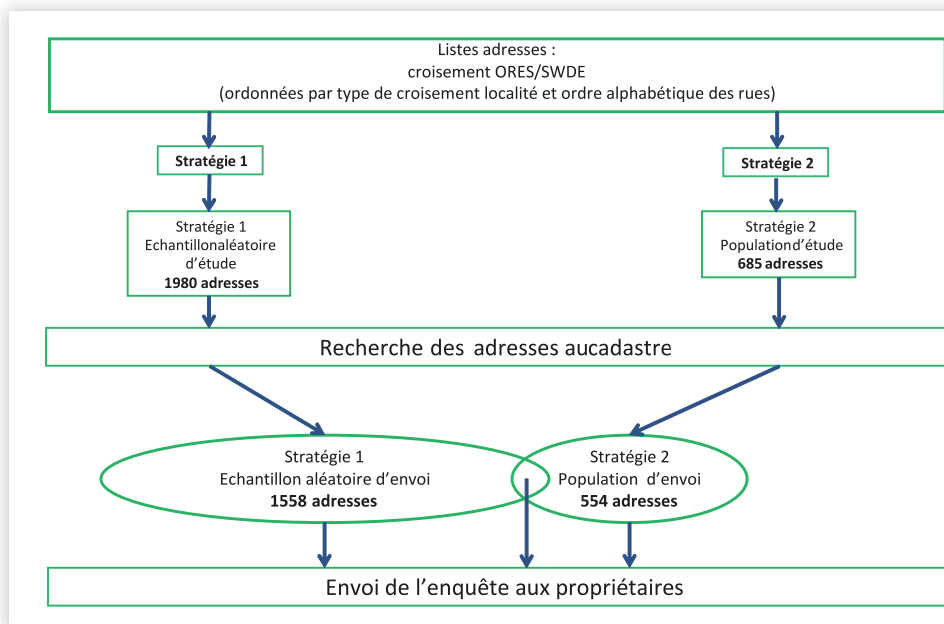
Listes adresses :
croisement ORES/SWDE
(ordonnées par type de croisement localité et ordre alphabétique des rues)

**Stratégie 1**

**Stratégie 2**

Stratégie 1
Echantillonaléatoire
d'étude
**1980 adresses**

Stratégie 2
Populationd'étude
**685 adresses**

Recherche des adresses aucadastre

Stratégie 1
Echantillon aléatoire d'envoi
**1558 adresses**

Stratégie 2
Population d'envoi
**554 adresses**

Envoi de l'enquête aux propriétaires